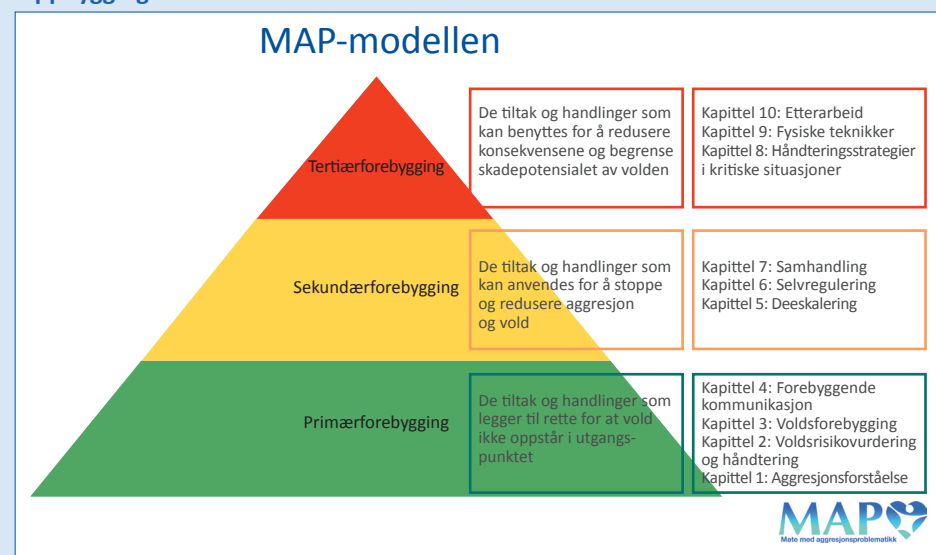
MAP-modellen

Tertiærforebygging

De tiltak og handlinger som kan benyttes for å redusere konsekvensene og begrense skadepotensialet av volden

Kapittel 10: Etterarbeid
Kapittel 9: Fysiske teknikker
Kapittel 8: Håndteringsstrategier i kritiske situasjoner

Sekundærforebygging

De tiltak og handlinger som kan anvendes for å stoppe og redusere aggresjon og vold

Kapittel 7: Samhandling
Kapittel 6: Selvregulering
Kapittel 5: Deeskalering

Primærforebygging

De tiltak og handlinger som legger til rette for at vold ikke oppstår i utgangspunktet

Kapittel 4: Forebyggende kommunikasjon
Kapittel 3: Voldsforebygging
Kapittel 2: Voldsrisikovurdering og håndtering
Kapittel 1: Aggresjonsforståelse

MAP
Møte med aggresjonsproblematikk